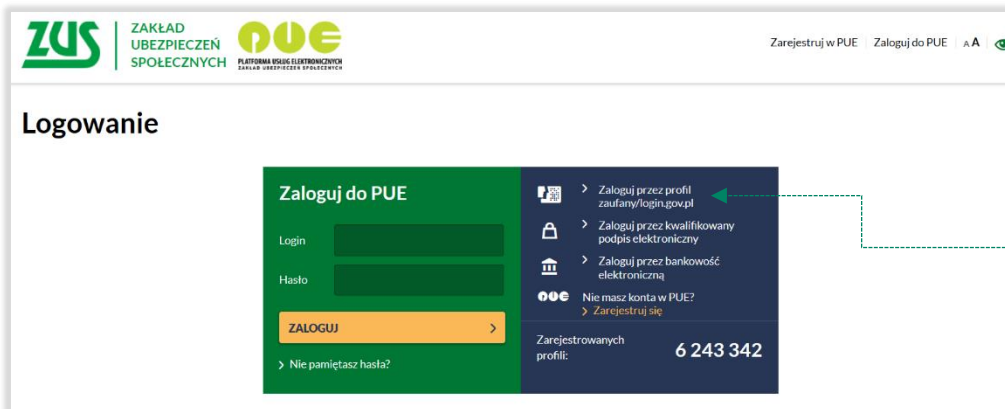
ZUS ZAKŁAD UBEZPIECZEŃ SPOŁECZNYCH PUE PLATFORMA USŁUG ELEKTRONICZNYCH ZAKŁAD UBEZPIECZEŃ SPOŁECZNYCH

Zarejestruj w PUE | Zaloguj do PUE | A A

Logowanie

Zaloguj do PUE

Login

Hasło

ZALOGUJ

Nie pamiętasz hasła?

Zaloguj przez profil zaufany/login.gov.pl

Zaloguj przez kwalifikowany podpis elektroniczny

Zaloguj przez bankowość elektroniczną

PUE Nie masz konta w PUE?
Zarejestruj się

Zarejestrowanych profili: 6 243 342